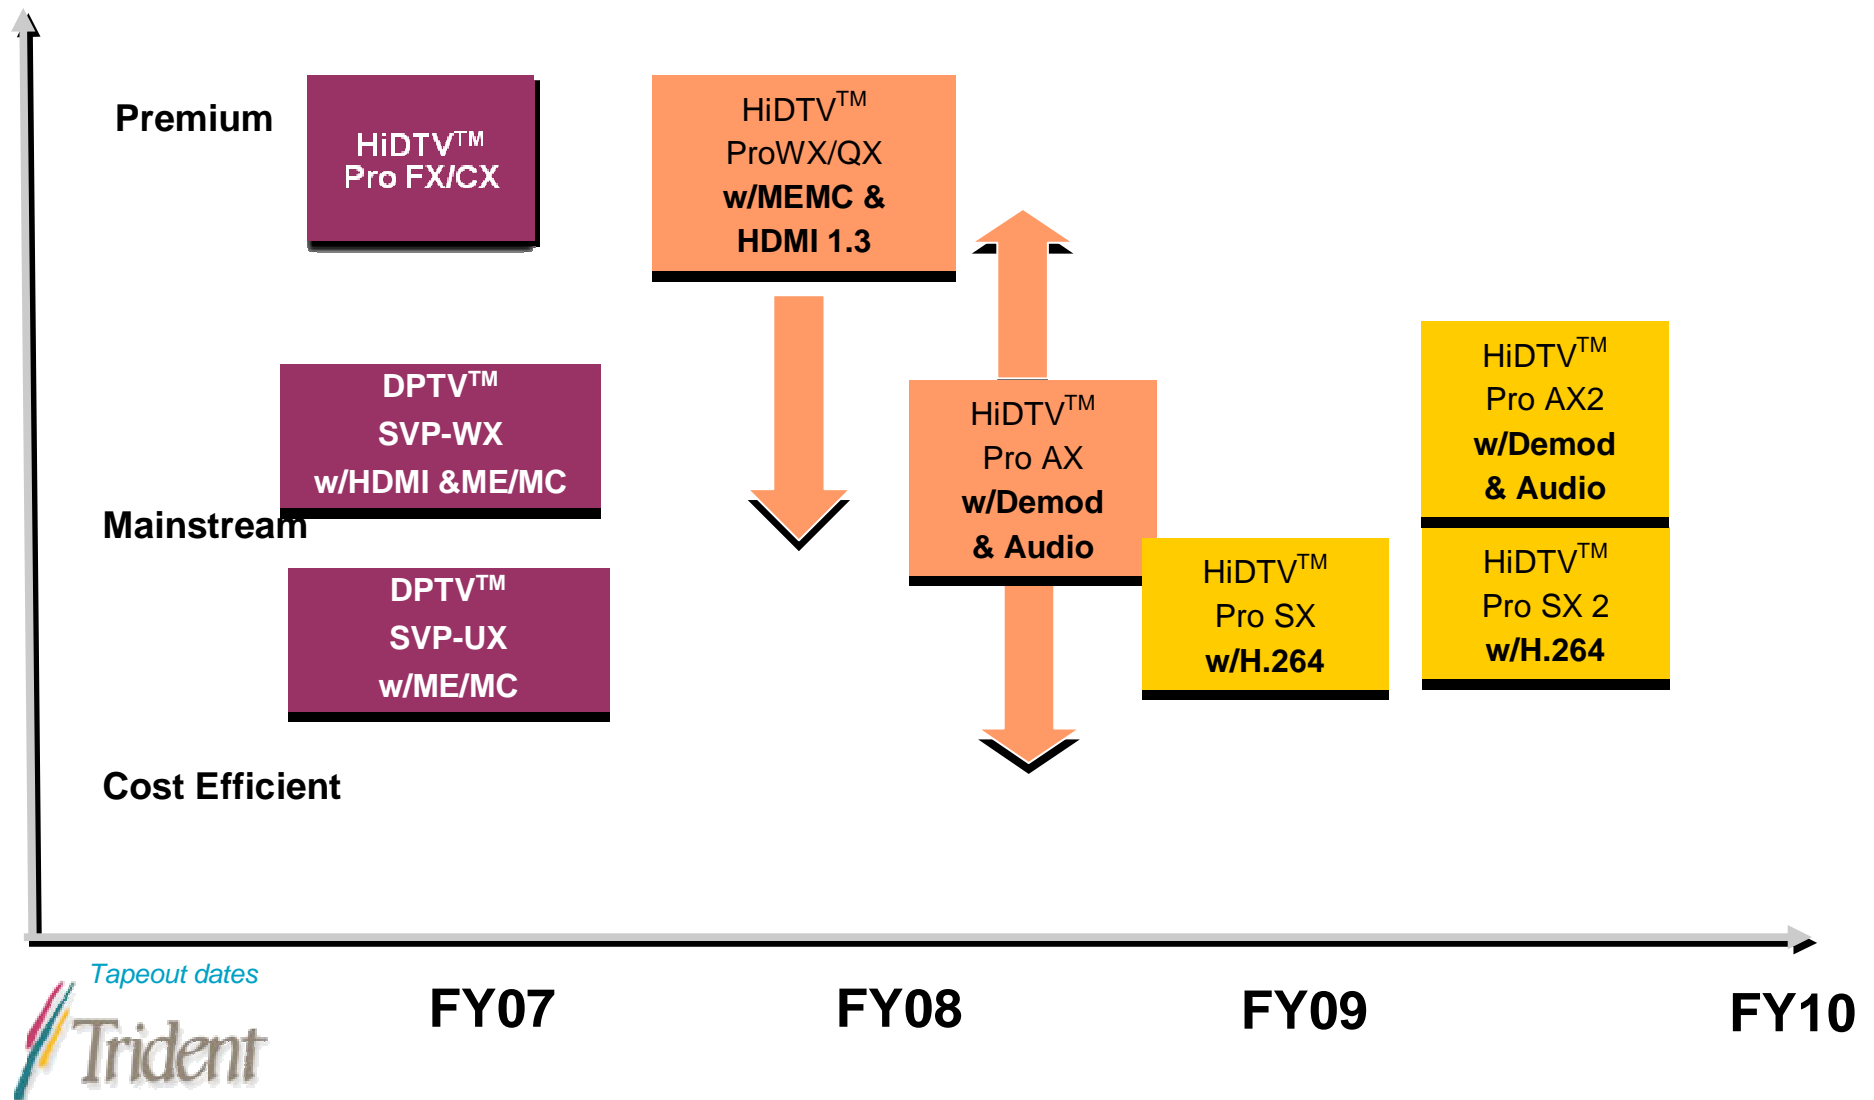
Premium

HiDTV$^{TM}$
Pro FX/CX

HiDTV$^{TM}$
ProWX/QX
w/MEMC &
HDMI 1.3

DPTV$^{TM}$
SVP-WX
w/HDMI &ME/MC

Mainstream

HiDTV$^{TM}$
Pro AX
w/Demod
& Audio

HiDTV$^{TM}$
Pro AX2
w/Demod
& Audio

DPTV$^{TM}$
SVP-UX
w/ME/MC

HiDTV$^{TM}$
Pro SX
w/H.264

HiDTV$^{TM}$
Pro SX 2
w/H.264

Cost Efficient

Tapeout dates

Trident

FY07

FY08

FY09

FY10